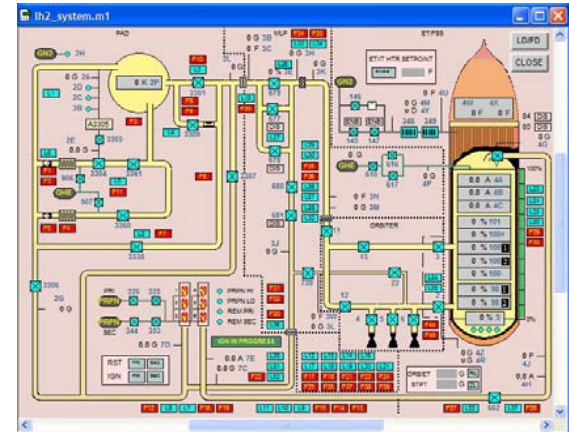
lh2_system.m1

PAD

MLP

ET/FSS

LD/FD

CLOSE

GN2

2H

0 G 2A

2C

2D

2E

0 K 2P

A3305

2301

2304

2361

2300

2307

2306

2G

0 G

0 G 3B

0 F 3C

3L

ET/IT HTR SETPOINT

F

GN2

GHE

146

147

348

349

0 G 4M

0 F 4Y

0 G 4U

4W

4X

0 F

0 G 4Q

0 G 4Q

610

616

617

0 G 3H

0 F 3I

3J

0 G

ORBITER

0 G 4A

0 G 4B

0 G 4C

0 % 101

0 % 100+

0 % 100

0 % 100

0 % 98

0 % 98

0 % 5

100%

0%

0 G 3L

0 G 4Z

0 F 4O

0 F

0 A

PRI

SEC

326

225

344

353

PRPN HI

PRPN LO

REM PRI

REM SEC

0.0 G 7D

IGN IN PROGRESS

0.0 A 7E

0.0 G 7C

RST

IGN

ORBIT

STPT

G

G

662